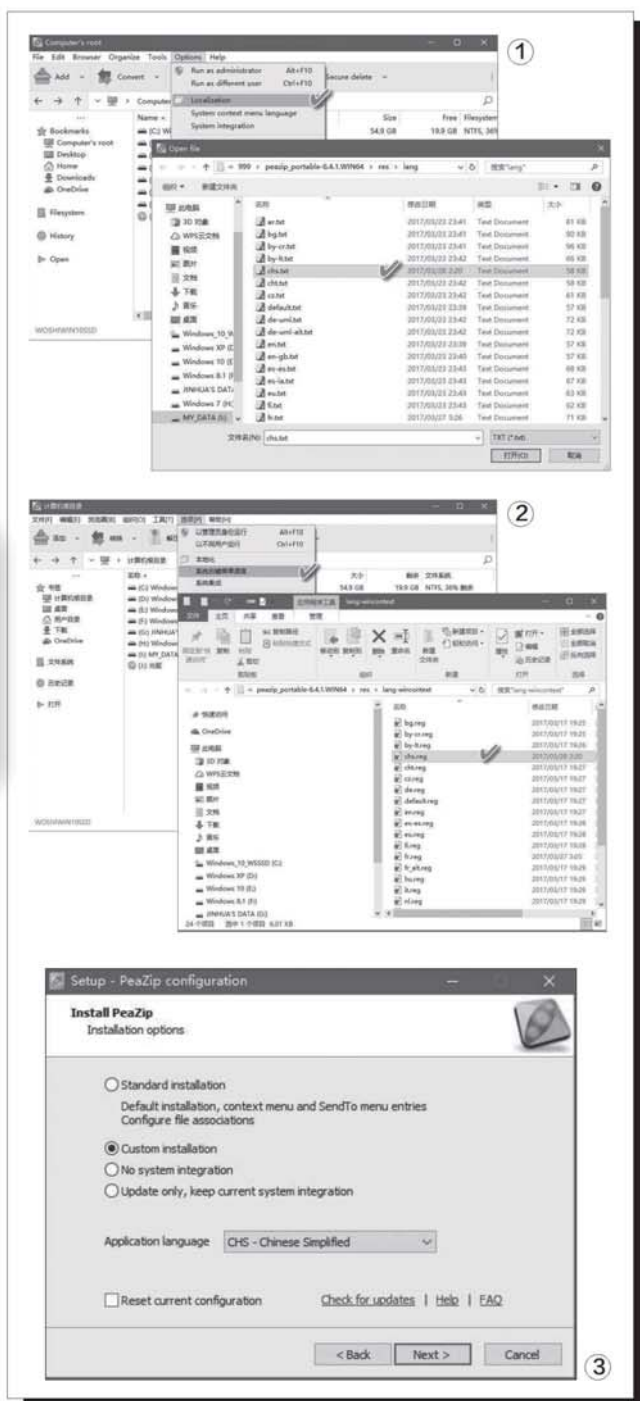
Computer's root

File Edit Browser Organize Tools Options Help

Add Convert Secure delete

Run as administrator Alt+F10
Run as different user Ctrl+F10
Localization
System context menu language
System integration

Bookmarks
Computer's root
Desktop
Home
Downloads
OneDrive
Filesystem
History
Open

Name Size Free Filesystem
(C) Window 54.9 GB 19.9 GB NTFS, 36%

WOSHIWIN10SSD

①

Open file

999 > peazip_portable-6.4.1.WIN64 > res > lang

搜索"lang"

组织 新建文件夹

此电脑
3D 对象
WPS云文档
视频
图片
文档
下载
音乐
桌面
Windows_10_W
Windows XP (D
Windows 10 (E
Windows 8.1 (F
JINHUA'S DATA
Windows 7 (H
MY_DATA (I)

| 名称 | 修改日期 | 类型 | 大小 |
|---|---|---|---|
| ar.txt | 2017/03/23 23:41 | Text Document | 81 KB |
| bg.txt | 2017/03/23 23:41 | Text Document | 80 KB |
| by-cr.txt | 2017/03/23 23:41 | Text Document | 56 KB |
| by-lt.txt | 2017/03/23 23:41 | Text Document | 65 KB |
| chs.txt | 2017/03/28 2:20 | Text Document | 58 KB |
| cht.txt | 2017/03/23 23:42 | Text Document | 58 KB |
| cz.txt | 2017/03/23 23:42 | Text Document | 61 KB |
| default.txt | 2017/03/23 23:39 | Text Document | 57 KB |
| de-uml.txt | 2017/03/23 23:42 | Text Document | 72 KB |
| de-uml-alt.txt | 2017/03/23 23:42 | Text Document | 72 KB |
| en.txt | 2017/03/23 23:42 | Text Document | 57 KB |
| en-gb.txt | 2017/03/23 23:40 | Text Document | 57 KB |
| es-es.txt | 2017/03/23 23:43 | Text Document | 68 KB |
| es-la.txt | 2017/03/23 23:43 | Text Document | 67 KB |
| eu.txt | 2017/03/23 23:43 | Text Document | 63 KB |
| fi.txt | 2017/03/23 23:43 | Text Document | 62 KB |
| fr.txt | 2017/03/27 5:26 | Text Document | 71 KB |

文件名(N): chs.txt
TXT (*.txt)
打开(O) 取消

计算机的根目录

文件(F) 编辑(E) 浏览器(B) 组织(O) 工具(T) 选项(P) 帮助(H)

以管理员身份运行 Alt+F10
以不同用户运行 Ctrl+F10
本地化
系统右键菜单语言
系统集成

②

书签
计算机的根目录
桌面
用户目录
下载
OneDrive
文件系统
历史记录
打开

名称 大小 剩余 文件系统
(C) Window 54.9 GB 19.9 GB NTFS, 36% 剩余
(D) Window
(E) Window
(F) Window
(G) JINHUA'
(H) Window
(I) MY_DATA
(J) 光驱

WOSHIWIN10SSD

文件 主页 共享 查看 应用程序工具 lang-wincontext

999 > peazip_portable-6.4.1.WIN64 > res > lang-wincontext

搜索"lang-wincontext"

快速访问
OneDrive
此电脑
3D 对象
WPS云文档
视频
图片
文档
下载
音乐
桌面
Windows_10_WSSSD (C)
Windows XP (D)
Windows 10 (E)
Windows 8.1 (F)
JINHUA'S DATA (G)

| 名称 | 修改日期 |
|---|---|
| bg.reg | 2017/03/17 19:25 |
| by-cr.reg | 2017/03/17 19:25 |
| by-lt.reg | 2017/03/17 19:26 |
| chs.reg | 2017/03/28 2:20 |
| cht.reg | 2017/03/17 19:27 |
| cz.reg | 2017/03/17 19:27 |
| de.reg | 2017/03/17 19:27 |
| default.reg | 2017/03/17 19:27 |
| en.reg | 2017/03/17 19:27 |
| es-es.reg | 2017/03/17 19:28 |
| eu.reg | 2017/03/17 19:28 |
| fi.reg | 2017/03/17 19:28 |
| fr.reg | 2017/03/27 5:05 |
| fr_alt.reg | 2017/03/17 19:29 |
| hu.reg | 2017/03/17 19:29 |
| it.reg | 2017/03/17 19:29 |
| nl.reg | 2017/03/17 19:29 |

24 个项目 选中 1 个项目 6.01 KB

Setup - PeaZip configuration

Install PeaZip
Installation options

Standard installation
Default installation, context menu and SendTo menu entries
Configure file associations

Custom installation
No system integration
Update only, keep current system integration

Application language CHS - Chinese Simplified

Reset current configuration

Check for updates | Help | FAQ

< Back Next > Cancel

③